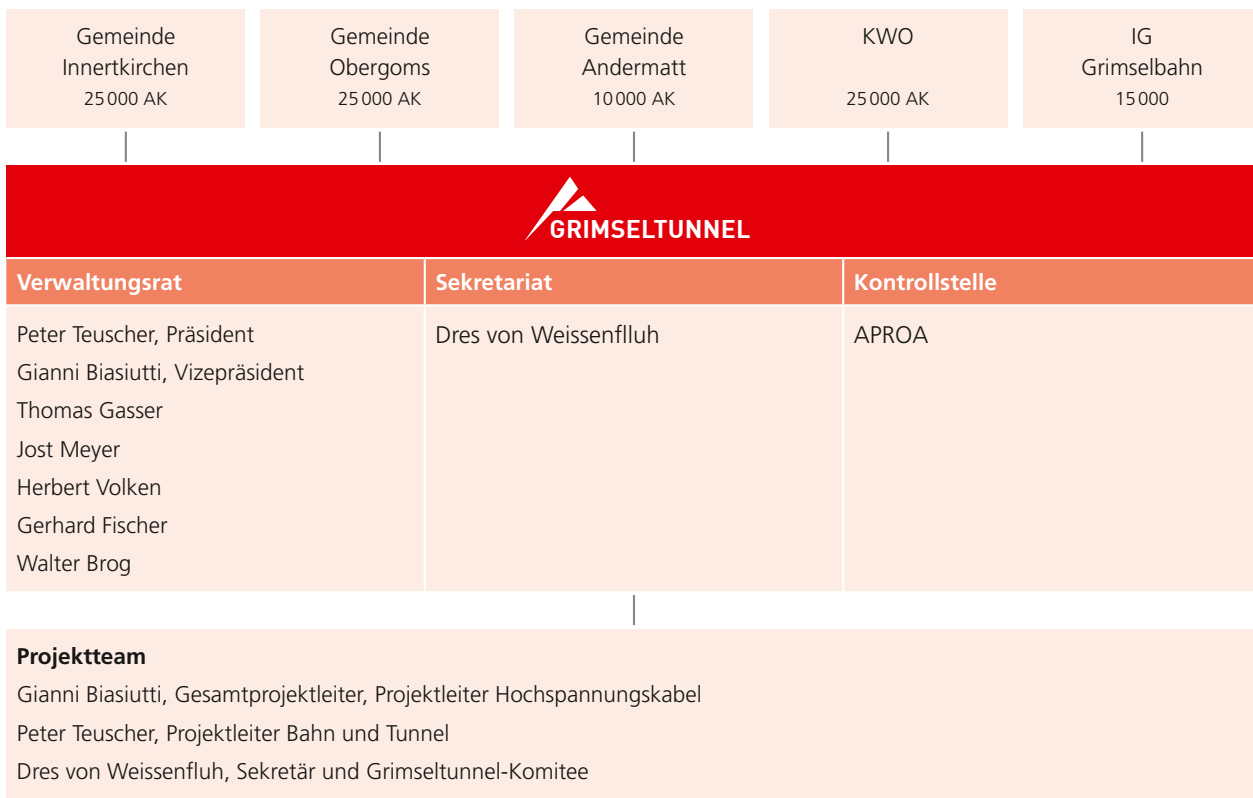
Gemeinde Innertkirchen
25 000 AK

Gemeinde Obergoms
25 000 AK

Gemeinde Andermatt
10 000 AK

KWO
25 000 AK

IG Grimselbahn
15 000

GRIMSELTUNNEL

| Verwaltungsrat | Sekretariat | Kontrollstelle |
|---|---|---|
| Peter Teuscher, Präsident<br>Gianni Biasiutti, Vizepräsident<br>Thomas Gasser<br>Jost Meyer<br>Herbert Volken<br>Gerhard Fischer<br>Walter Brog | Dres von Weissenflluh | APROA |

Projektteam
Gianni Biasiutti, Gesamtprojektleiter, Projektleiter Hochspannungskabel
Peter Teuscher, Projektleiter Bahn und Tunnel
Dres von Weissenfluh, Sekretär und Grimseltunnel-Komitee